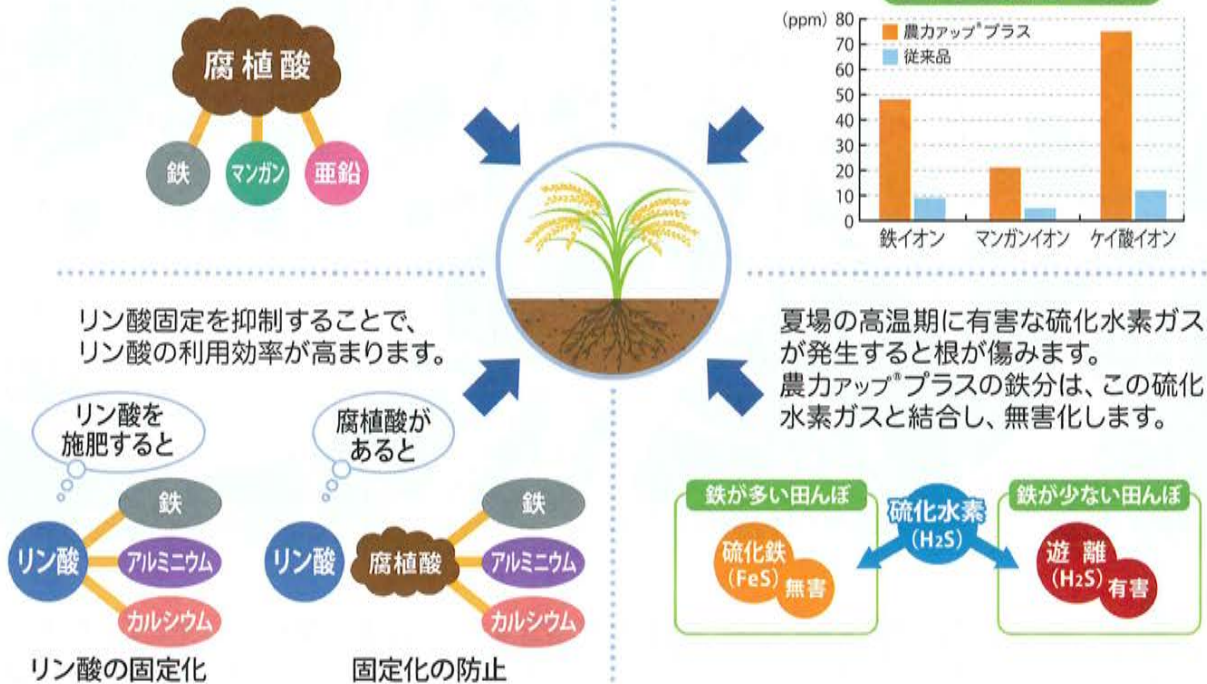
腐植酸

鉄　マンガン　亜鉛

(ppm) 80 70 60 50 40 30 20 10 0

農力アップ®プラス
従来品

鉄イオン　マンガンイオン　ケイ酸イオン

リン酸固定を抑制することで、リン酸の利用効率が高まります。

リン酸を施肥すると

リン酸　鉄　アルミニウム　カルシウム

リン酸の固定化

腐植酸があると

リン酸　腐植酸　鉄　アルミニウム　カルシウム

固定化の防止

夏場の高温期に有害な硫化水素ガスが発生すると根が傷みます。
農力アップ®プラスの鉄分は、この硫化水素ガスと結合し、無害化します。

鉄が多い田んぼ

硫化鉄 (FeS) 無害

硫化水素 ($H_2S$)

鉄が少ない田んぼ

遊離 ($H_2S$) 有害